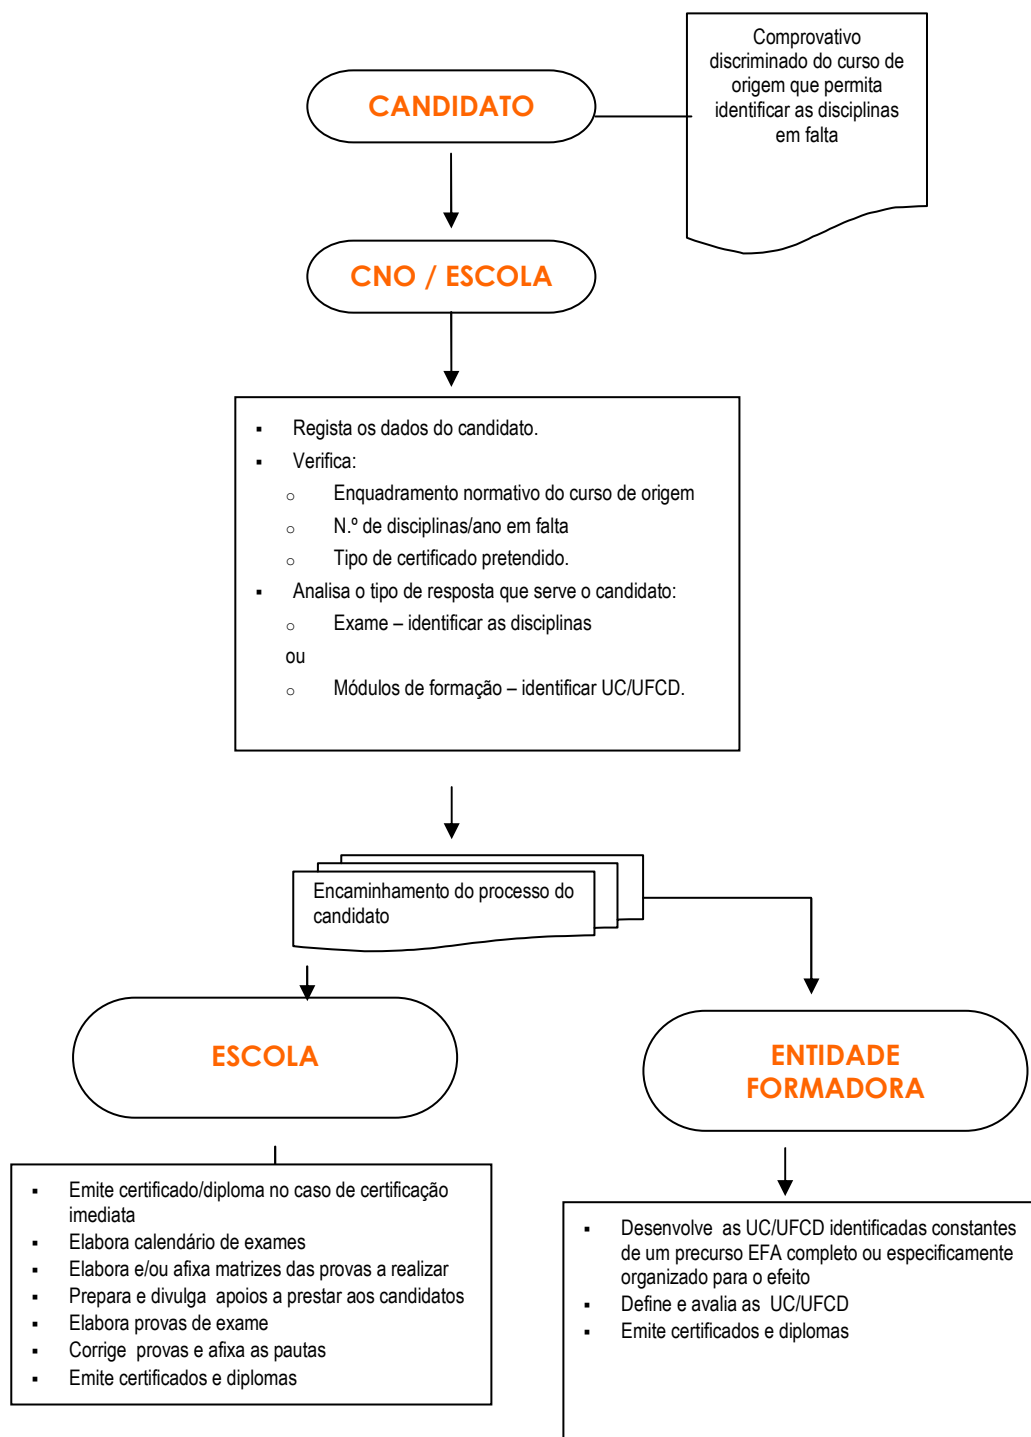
CANDIDATO

Comprovativo discriminado do curso de origem que permita identificar as disciplinas em falta

CNO / ESCOLA

- Regista os dados do candidato.
- Verifica:
  - Enquadramento normativo do curso de origem
  - N.º de disciplinas/ano em falta
  - Tipo de certificado pretendido.
- Analisa o tipo de resposta que serve o candidato:
  - Exame – identificar as disciplinas

ou

  - Módulos de formação – identificar UC/UFCD.

Encaminhamento do processo do candidato

ESCOLA

- Emite certificado/diploma no caso de certificação imediata
- Elabora calendário de exames
- Elabora e/ou afixa matrizes das provas a realizar
- Prepara e divulga apoios a prestar aos candidatos
- Elabora provas de exame
- Corrige provas e afixa as pautas
- Emite certificados e diplomas

ENTIDADE FORMADORA

- Desenvolve as UC/UFCD identificadas constantes de um precurso EFA completo ou especificamente organizado para o efeito
- Define e avalia as UC/UFCD
- Emite certificados e diplomas